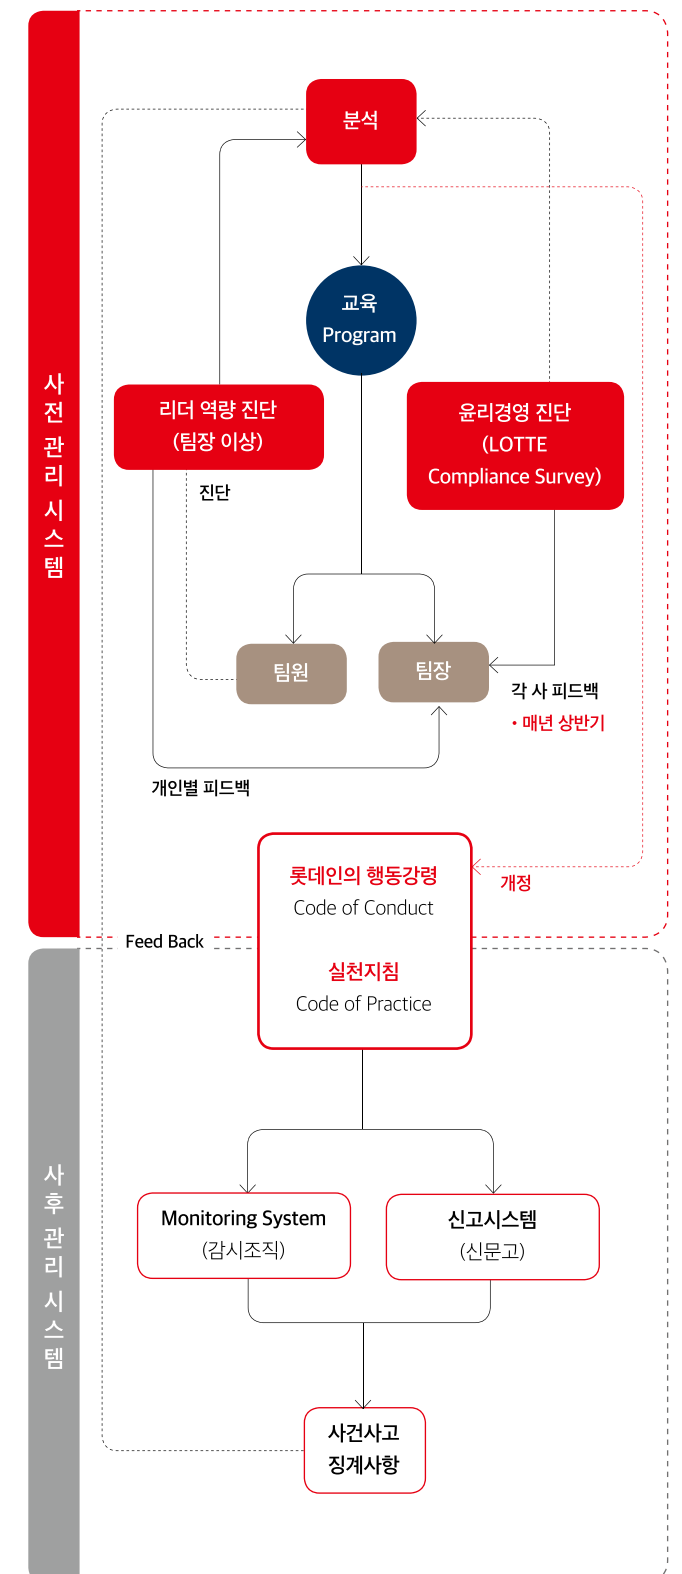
사전 관리 시스템

분석

교육
Program

리더 역량 진단
(팀장 이상)

윤리경영 진단
(LOTTE
Compliance Survey)

진단

팀원

팀장

각 사 피드백
• 매년 상반기

개인별 피드백

롯데인의 행동강령
Code of Conduct

실천지침
Code of Practice

개정

Feed Back

사후 관리 시스템

Monitoring System
(감시조직)

신고시스템
(신문고)

사건사고
징계사항